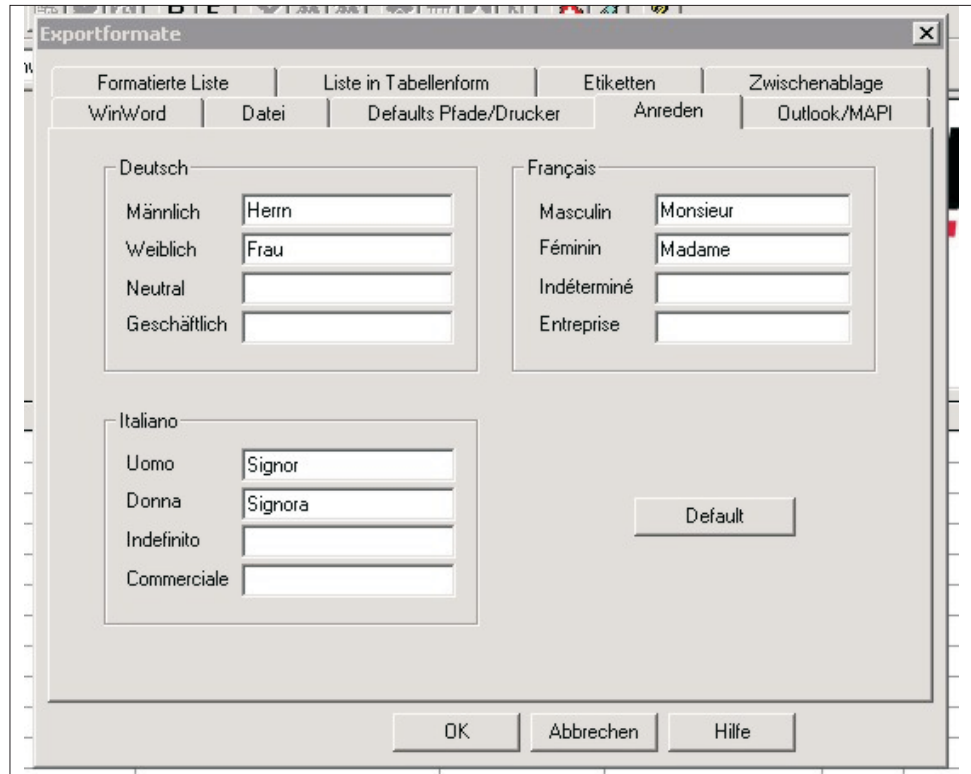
Exportformate

Formatierte Liste | Liste in Tabellenform | Etiketten | Zwischenablage
WinWord | Datei | Defaults Pfade/Drucker | Anreden | Outlook/MAPI

Deutsch
Männlich Herrn
Weiblich Frau
Neutral
Geschäftlich

Français
Masculin Monsieur
Féminin Madame
Indéterminé
Entreprise

Italiano
Uomo Signor
Donna Signora
Indefinito
Commerciale

Default

OK Abbrechen Hilfe